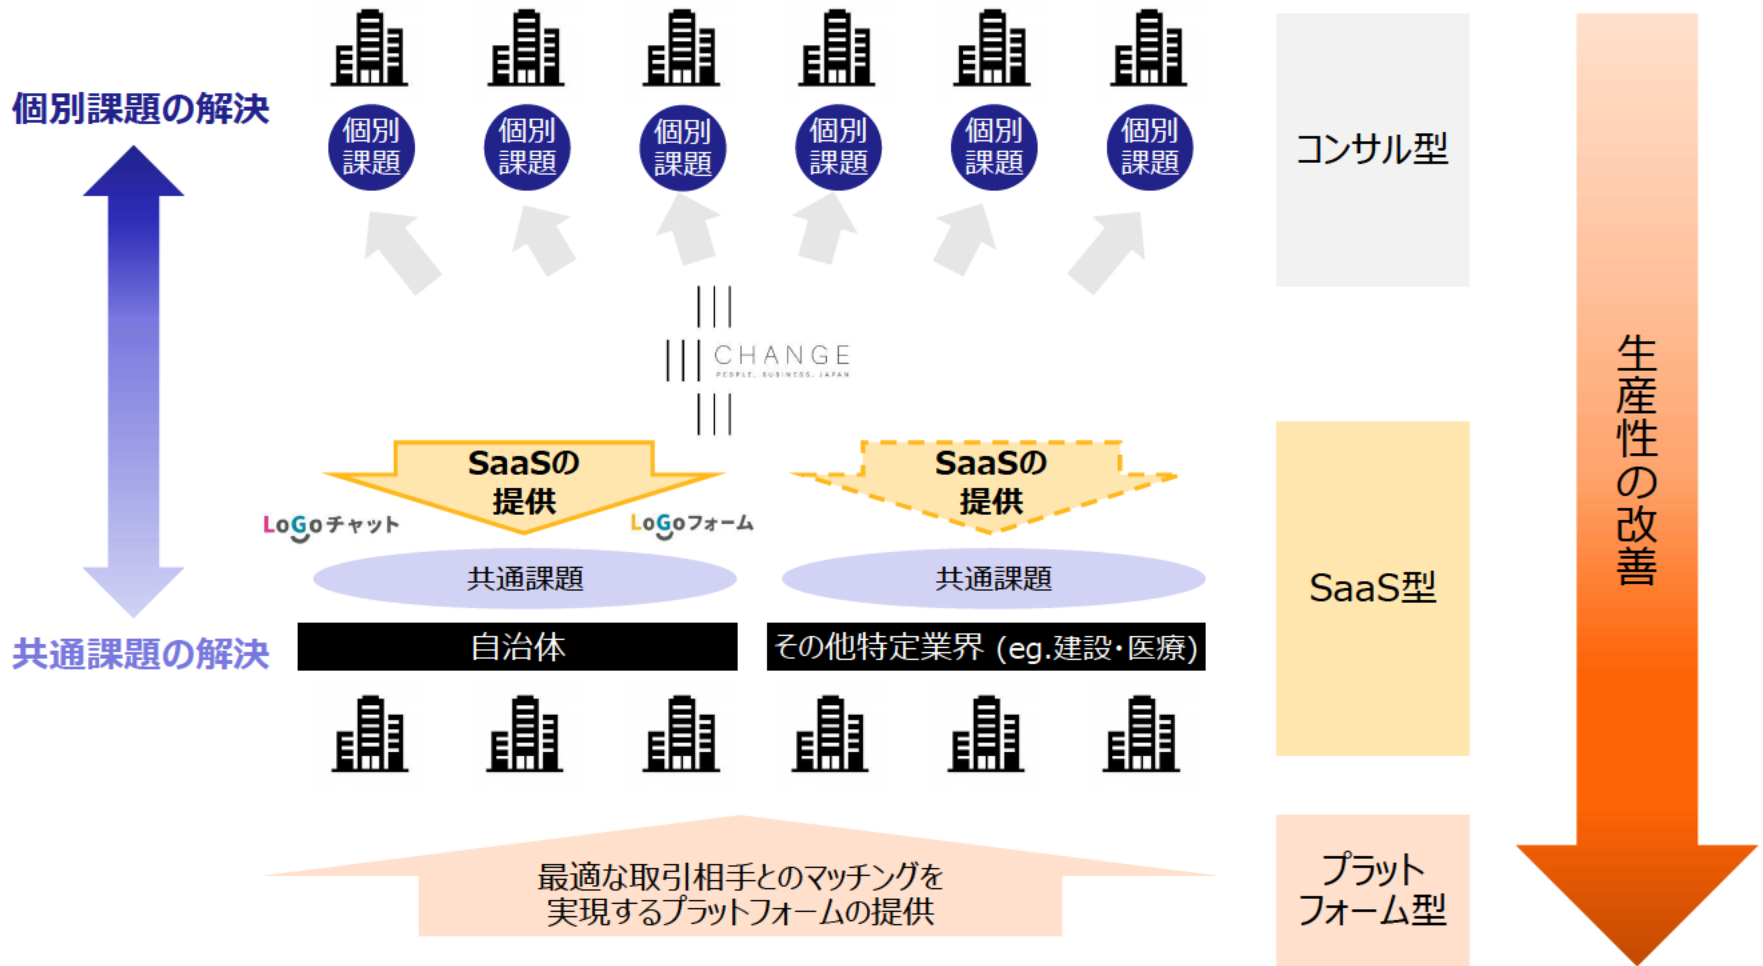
個別課題の解決

個別課題 個別課題 個別課題 個別課題 個別課題 個別課題

コンサル型

CHANGE
PEOPLE, BUSINESS, JAPAN

SaaSの提供

SaaSの提供

LoGoチャット

LoGoフォーム

共通課題

共通課題

共通課題の解決

自治体

その他特定業界（eg.建設・医療）

SaaS型

生産性の改善

最適な取引相手とのマッチングを実現するプラットフォームの提供

プラットフォーム型